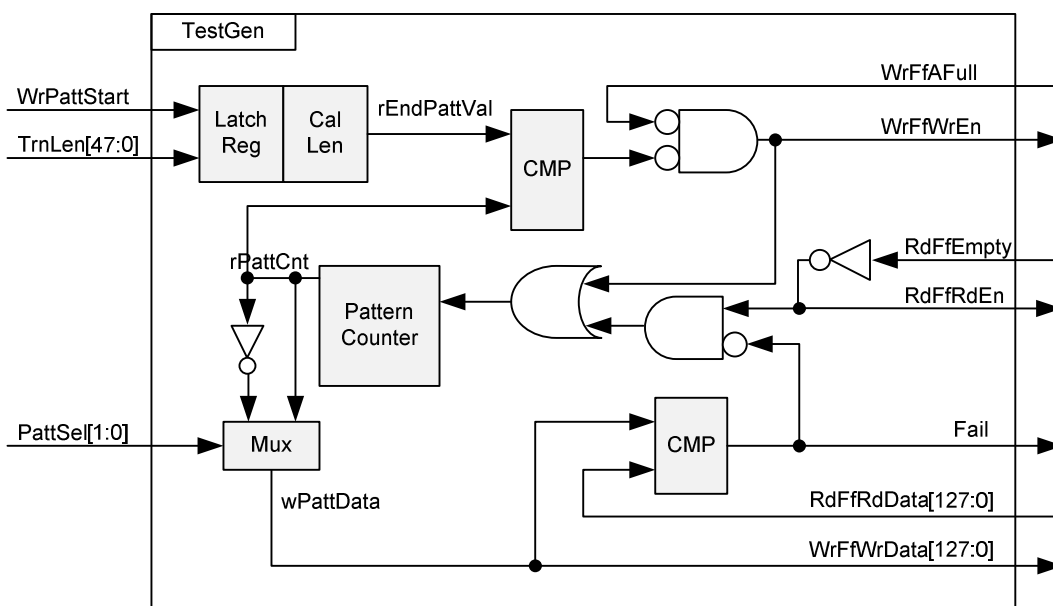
TestGen

WrPattStart

TrnLen[47:0]

Latch Reg

Cal Len

rEndPattVal

CMP

WrFfAFull

WrFfWrEn

RdFfEmpty

RdFfRdEn

rPattCnt

Pattern Counter

PattSel[1:0]

Mux

wPattData

CMP

Fail

RdFfRdData[127:0]

WrFfWrData[127:0]